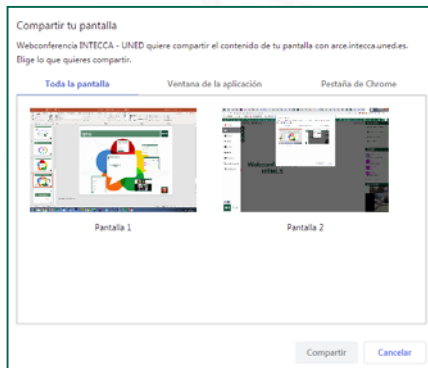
Compartir tu pantalla

Webconferencia INTECCA - UNED quiere compartir el contenido de tu pantalla con arce.intecca.uned.es. Elige lo que quieres compartir.

Toda la pantalla | Ventana de la aplicación | Pestaña de Chrome

Webconf
HTML5

Pantalla 1

Pantalla 2

Compartir | Cancelar